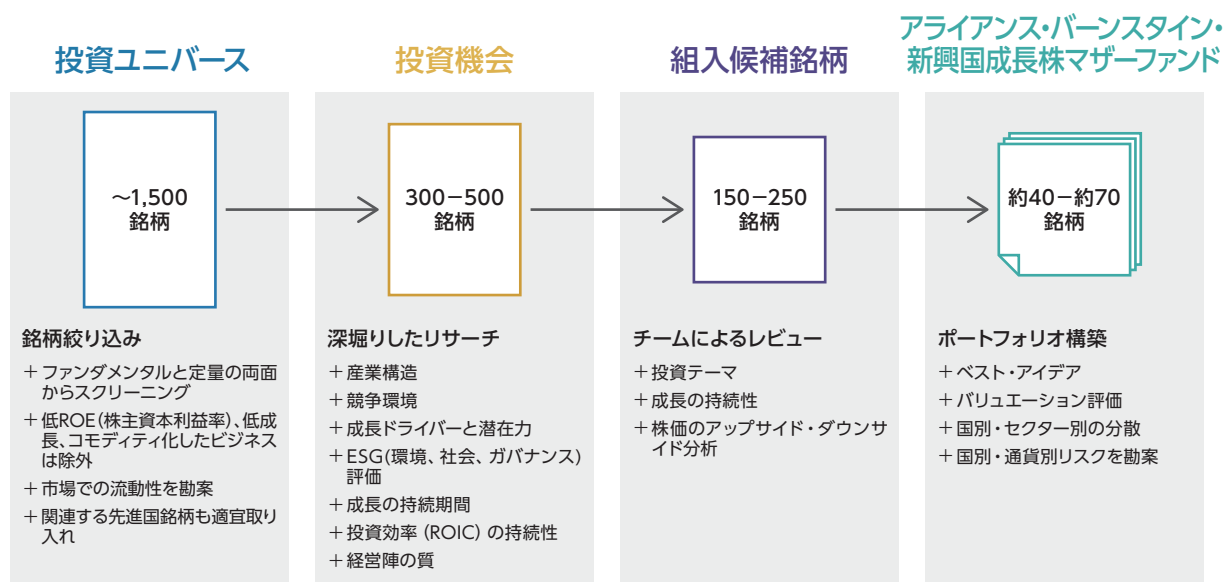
投資ユニバース

~1,500
銘柄

銘柄絞り込み
+ ファンダメンタルと定量の両面からスクリーニング
+ 低ROE(株主資本利益率)、低成長、コモディティ化したビジネスは除外
+ 市場での流動性を勘案
+ 関連する先進国銘柄も適宜取り入れ

投資機会

300−500
銘柄

深掘りしたリサーチ
+ 産業構造
+ 競争環境
+ 成長ドライバーと潜在力
+ ESG(環境、社会、ガバナンス)評価
+ 成長の持続期間
+ 投資効率 (ROIC) の持続性
+ 経営陣の質

組入候補銘柄

150−250
銘柄

チームによるレビュー
+ 投資テーマ
+ 成長の持続性
+ 株価のアップサイド・ダウンサイド分析

アライアンス・バーンスタイン・新興国成長株マザーファンド

約40−約70
銘柄

ポートフォリオ構築
+ ベスト・アイデア
+ バリュエーション評価
+ 国別・セクター別の分散
+ 国別・通貨別リスクを勘案